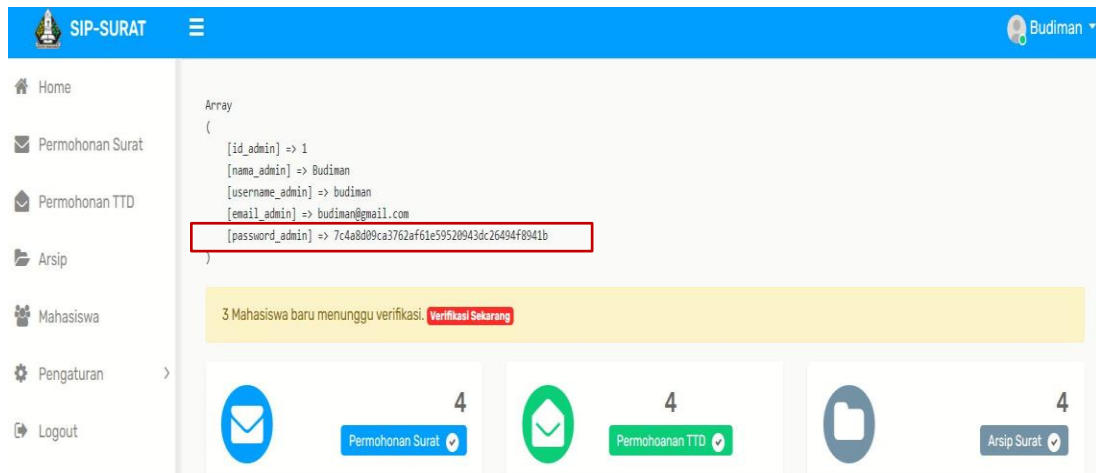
SIP-SURAT

Budiman

Home

Permohonan Surat

Permohonan TTD

Arsip

Mahasiswa

Pengaturan

Logout

Array
(
[id_admin] => 1
[nama_admin] => Budiman
[username_admin] => budiman
[email_admin] => budiman@gmail.com
[password_admin] => 7c4a8d09ca3762af61e59520943dc26494f8941b
)

3 Mahasiswa baru menunggu verifikasi. Verifikasi Sekarang

4
Permohonan Surat

4
Permohoanan TTD

4
Arsip Surat